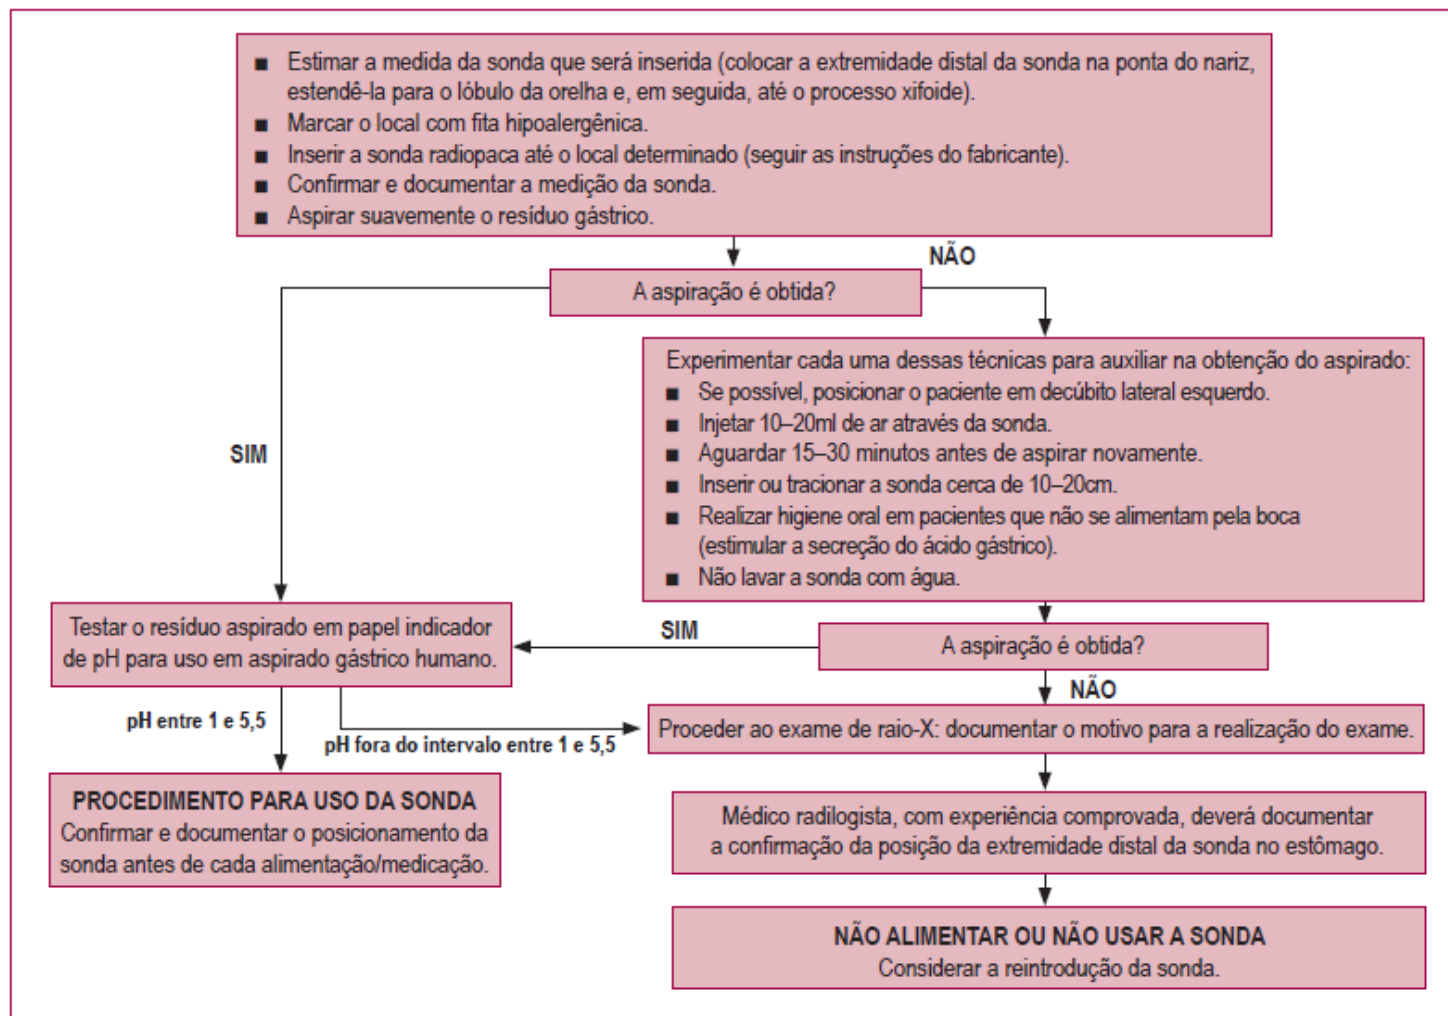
■ Estimar a medida da sonda que será inserida (colocar a extremidade distal da sonda na ponta do nariz, estendê-la para o lóbulo da orelha e, em seguida, até o processo xifoide).
■ Marcar o local com fita hipoalergênica.
■ Inserir a sonda radiopaca até o local determinado (seguir as instruções do fabricante).
■ Confirmar e documentar a medição da sonda.
■ Aspirar suavemente o resíduo gástrico.

A aspiração é obtida?

NÃO

Experimentar cada uma dessas técnicas para auxiliar na obtenção do aspirado:
■ Se possível, posicionar o paciente em decúbito lateral esquerdo.
■ Injetar 10–20ml de ar através da sonda.
■ Aguardar 15–30 minutos antes de aspirar novamente.
■ Inserir ou tracionar a sonda cerca de 10–20cm.
■ Realizar higiene oral em pacientes que não se alimentam pela boca (estimular a secreção do ácido gástrico).
■ Não lavar a sonda com água.

SIM

A aspiração é obtida?

SIM

Testar o resíduo aspirado em papel indicador de pH para uso em aspirado gástrico humano.

NÃO

pH entre 1 e 5,5

pH fora do intervalo entre 1 e 5,5

Proceder ao exame de raio-X: documentar o motivo para a realização do exame.

PROCEDIMENTO PARA USO DA SONDA
Confirmar e documentar o posicionamento da sonda antes de cada alimentação/medicação.

Médico radiologista, com experiência comprovada, deverá documentar a confirmação da posição da extremidade distal da sonda no estômago.

NÃO ALIMENTAR OU NÃO USAR A SONDA
Considerar a reintrodução da sonda.